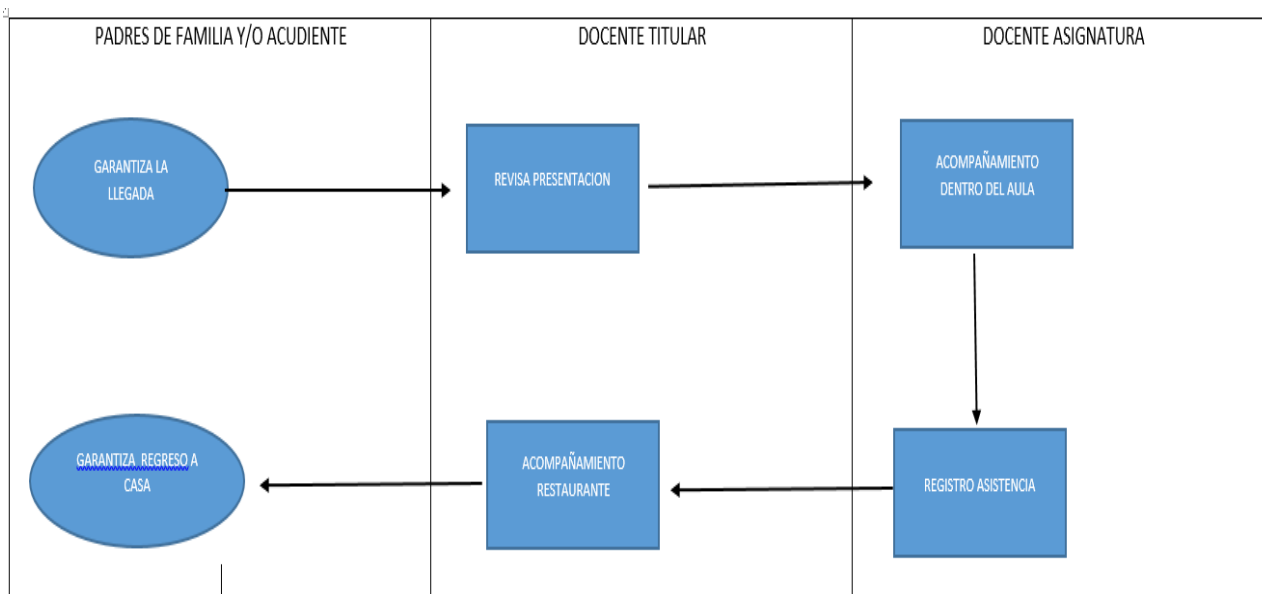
| PADRES DE FAMILIA Y/O ACUDIENTE | DOCENTE TITULAR | DOCENTE ASIGNATURA |
|---|---|---|

GARANTIZA LA LLEGADA

REVISA PRESENTACION

ACOMPAÑAMIENTO DENTRO DEL AULA

REGISTRO ASISTENCIA

ACOMPAÑAMIENTO RESTAURANTE

GARANTIZA REGRESO A CASA